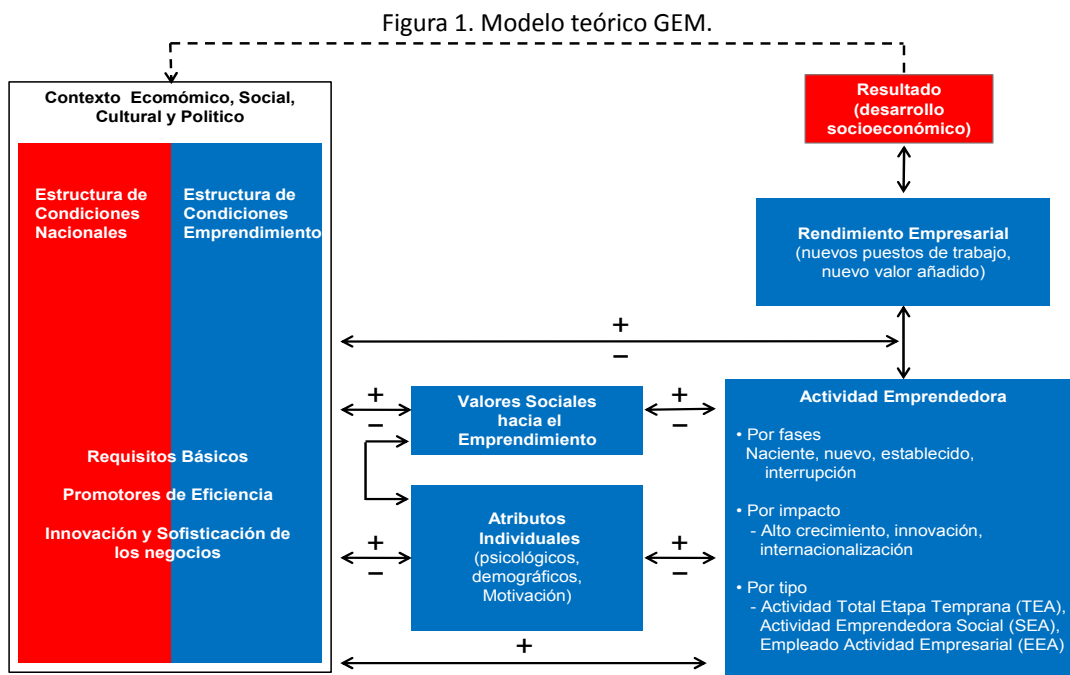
Figura 1. Modelo teórico GEM.

Contexto Ecomómico, Social, Cultural y Político

Estructura de Condiciones Nacionales

Estructura de Condiciones Emprendimiento

Requisitos Básicos

Promotores de Eficiencia

Innovación y Sofisticación de los negocios

Resultado (desarrollo socioeconómico)

Rendimiento Empresarial (nuevos puestos de trabajo, nuevo valor añadido)

+
−

+
−

Valores Sociales hacia el Emprendimiento

+
−

Atributos Individuales (psicológicos, demográficos, Motivación)

+
−

+
−

+

Actividad Emprendedora

• Por fases
Naciente, nuevo, establecido, interrupción

• Por impacto
- Alto crecimiento, innovación, internacionalización

• Por tipo
- Actividad Total Etapa Temprana (TEA), Actividad Emprendedora Social (SEA), Empleado Actividad Empresarial (EEA)